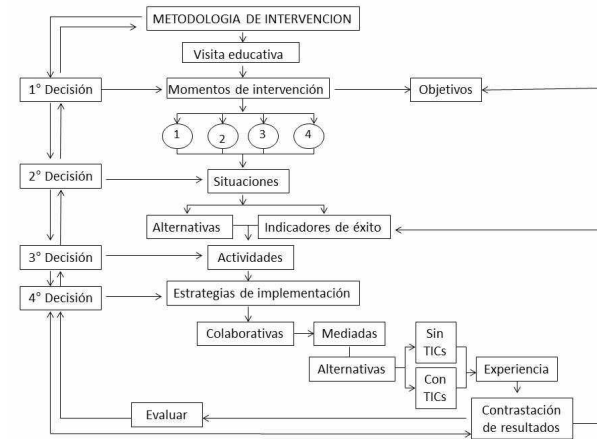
METODOLOGIA DE INTERVENCION

Visita educativa

1° Decisión

Momentos de intervención

Objetivos

1

2

3

4

2° Decisión

Situaciones

Alternativas

Indicadores de éxito

3° Decisión

Actividades

4° Decisión

Estrategias de implementación

Colaborativas

Mediadas

Alternativas

Sin TICs

Con TICs

Experiencia

Evaluar

Contrastación de resultados